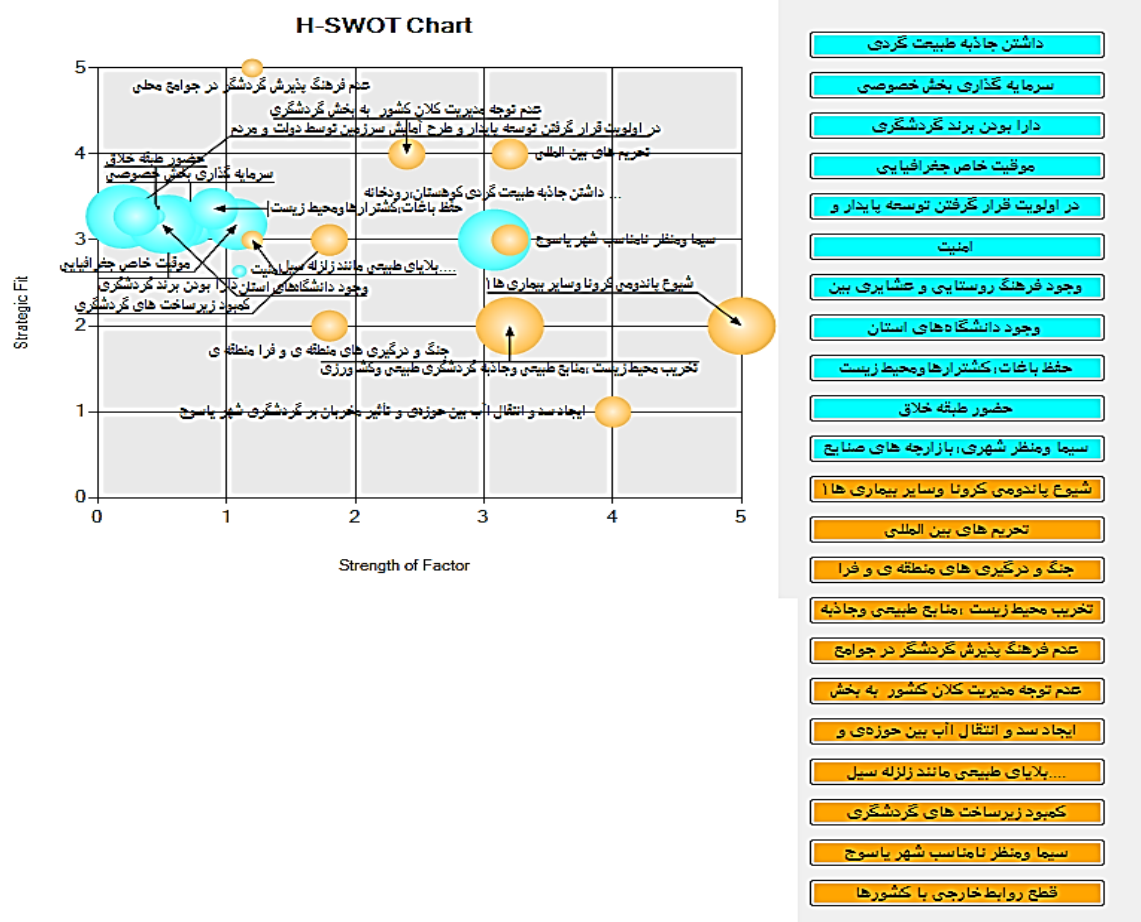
H-SWOT Chart

5
4
3
2
1
0

Strategic Fit

0 1 2 3 4 5

Strength of Factor

عدم فرهنگ پذیرش گردشگر در جوامع محلی
عدم توجه مدیریت کلان کشور به بخش گردشگری
در اولویت قرار گرفتن توسعه پایدار و طرح آمایش سرزمین توسط دولت و مردم
تحریم های بین المللی
حضور طبقهٔ خلاق
سرمایه گذاری بخش خصوصی
... داشتن جاذبه طبیعت گردی کوهستان،رودخانه
حفظ باغات،کشتزارها ومحیط زیست
سیما ومنظر نامناسب شهر یاسوج
موقعیت خاص جغرافیایی
بلایای طبیعی مانند زلزله سیل....
امنیت
دارا بودن برند گردشگری
وجود دانشگاههای استان
کمبود زیرساخت های گردشگری
شیوع پاندومی کرونا وسایر بیماری ها
جنگ و درگیری های منطقه ی و فرا منطقه ی
تخریب محیط زیست ،منابع طبیعی وجاذبه گردشگری طبیعی وکشاورزی
ایجاد سد و انتقال آب بین حوزه‌ی و تاثیر بحران بر گردشگری شهر یاسوج

داشتن جاذبه طبیعت گردی
سرمایه گذاری بخش خصوصی
دارا بودن برند گردشگری
موقعیت خاص جغرافیایی
در اولویت قرار گرفتن توسعه پایدار و
امنیت
وجود فرهنگ روستایی و عشایری بین
وجود دانشگاه‌های استان
حفظ باغات،کشتزارها ومحیط زیست
حضور طبقهٔ خلاق
سیما ومنظر شهری،بازارچه های صنایع
شیوع پاندومی کرونا وسایر بیماری ها
تحریم های بین المللی
جنگ و درگیری های منطقه ی و فرا
تخریب محیط زیست ،منابع طبیعی وجاذبه
عدم فرهنگ پذیرش گردشگر در جوامع
عدم توجه مدیریت کلان کشور به بخش
ایجاد سد و انتقال آب بین حوزه‌ی و
بلایای طبیعی مانند زلزله سیل....
کمبود زیرساخت های گردشگری
سیما ومنظر نامناسب شهر یاسوج
قطع روابط خارجی با کشورها